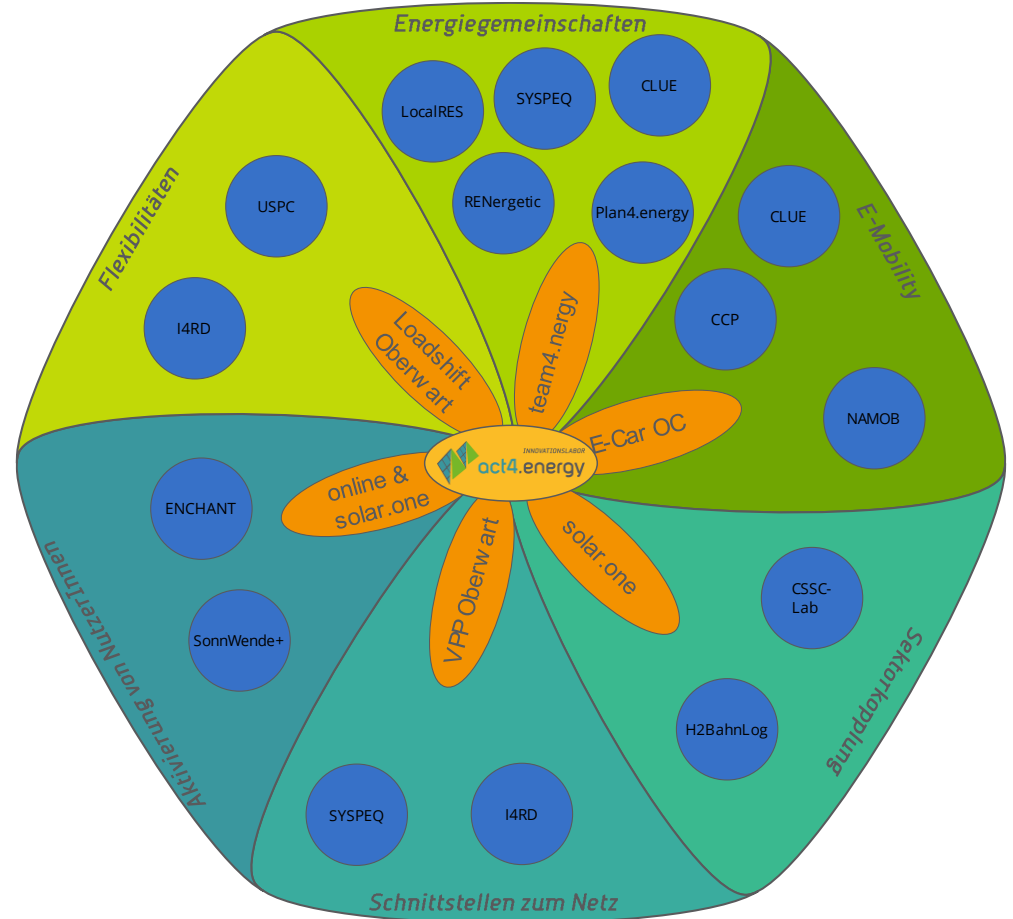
Energiegemeinschaften

LocalRES

SYSPEQ

CLUE

RENergetic

Plan4.energy

Flexibilitäten

USPC

I4RD

E-Mobility

CLUE

CCP

NAMOB

Loadshift Oberwart

team4.nergy

E-Car OC

INNOVATIONSLABOR
act4.energy

online & solar.one

VPP Oberwart

solar.one

Aktivierung von NutzerInnen

ENCHANT

SonnWende+

Sektorkopplung

CSSC-Lab

H2BahnLog

SYSPEQ

I4RD

Schnittstellen zum Netz